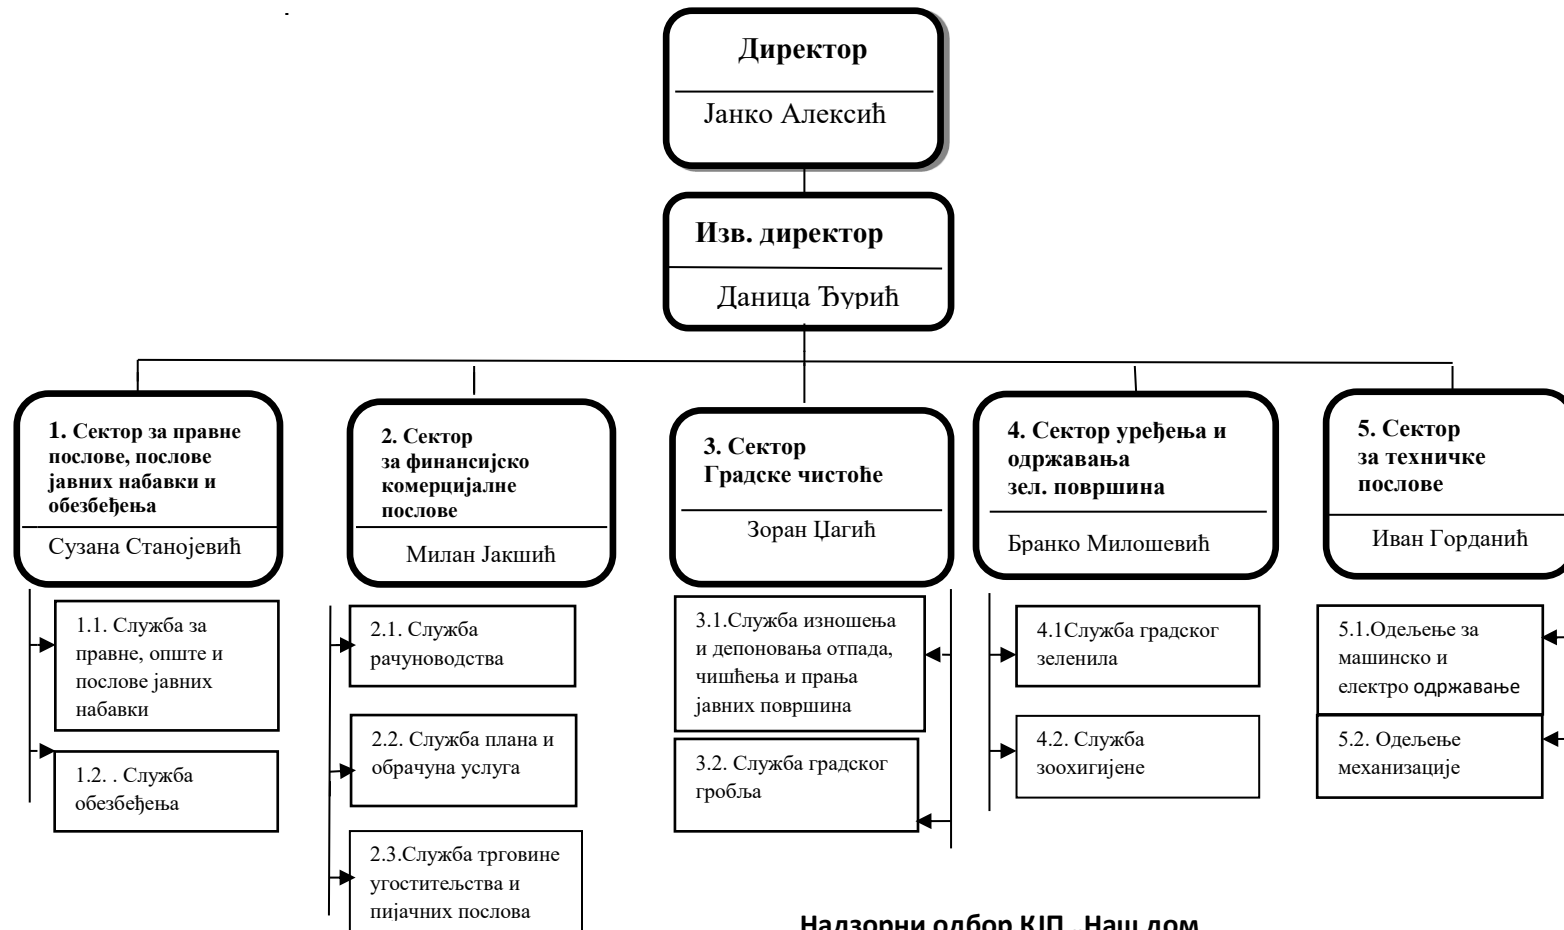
**Директор**

Јанко Алексић

**Изв. директор**

Даница Ђурић

**1. Сектор за правне послове, послове јавних набавки и обезбеђења**

Сузана Станојевић

1.1. Служба за правне, опште и послове јавних набавки

1.2. . Служба обезбеђења

**2. Сектор за финансијско комерцијалне послове**

Милан Јакшић

2.1. Служба рачуноводства

2.2. Служба плана и обрачуна услуга

2.3.Служба трговине угоститељства и пијачних послова

**3. Сектор Градске чистоће**

Зоран Цагић

3.1.Служба изношења и депоновања отпада, чишћења и прања јавних површина

3.2. Служба градског гробља

**4. Сектор уређења и одржавања зел. површина**

Бранко Милошевић

4.1Служба градског зеленила

4.2. Служба зоохигијене

**5. Сектор за техничке послове**

Иван Горданић

5.1.Одељење за машинско и електро одржавање

5.2. Одељење механизације

**Надзорни одбор КЈП „Наш дом**